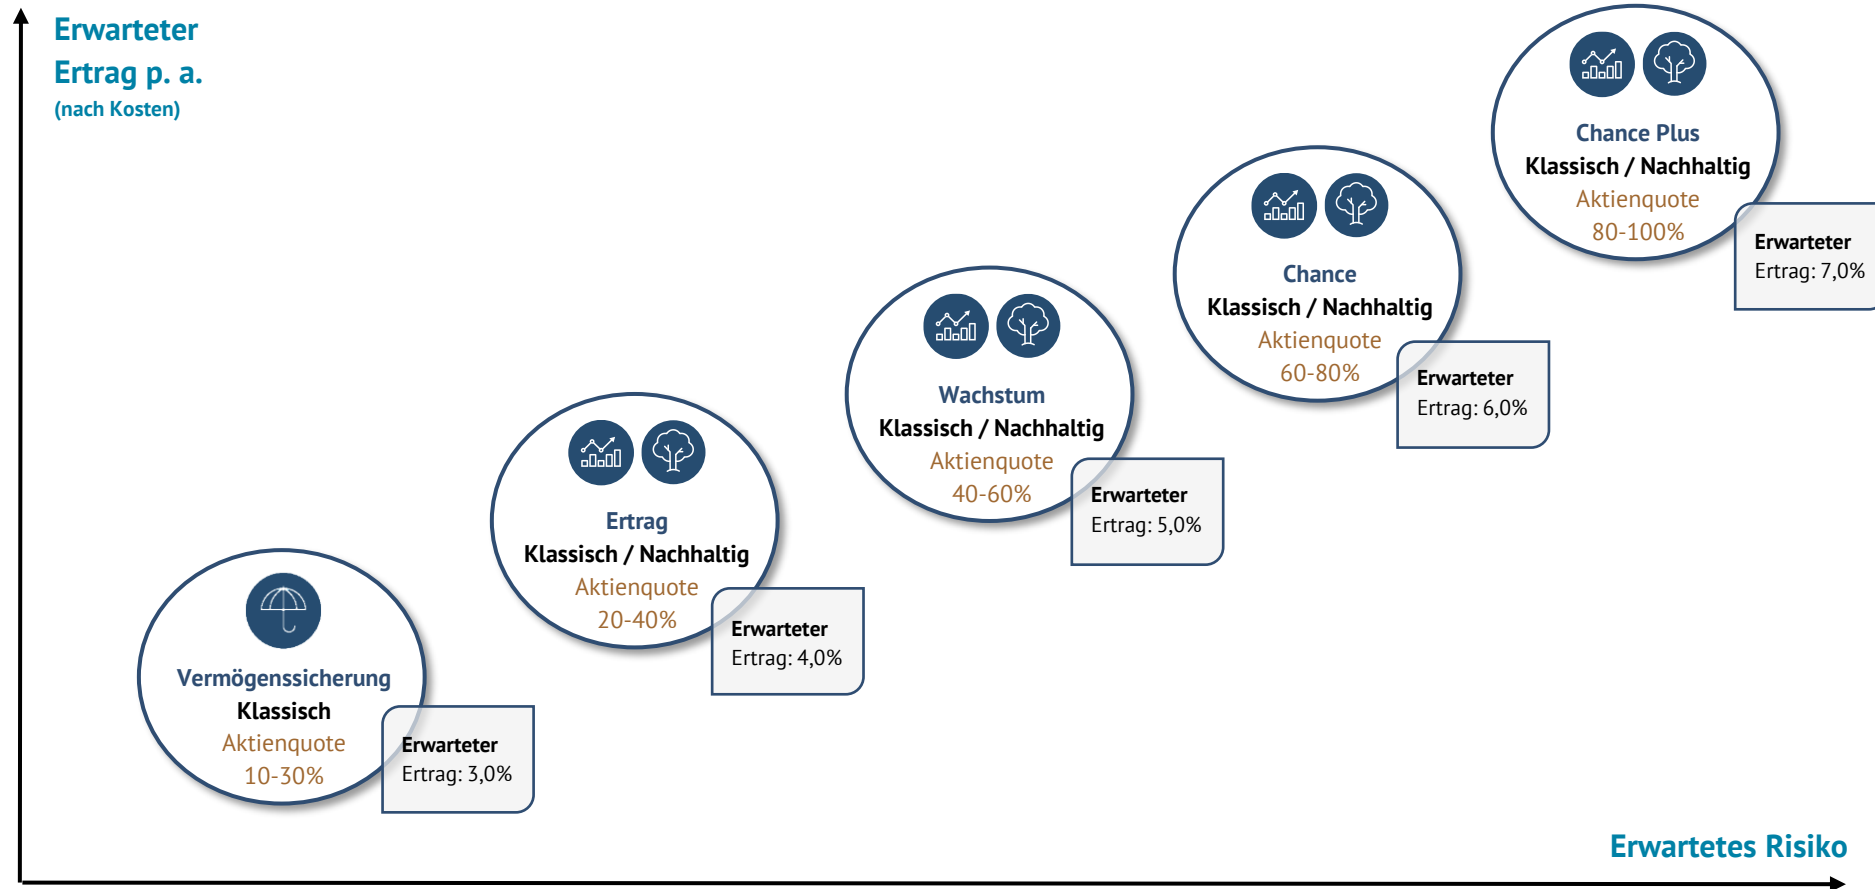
Erwarteter Ertrag p. a.
(nach Kosten)

Chance Plus
Klassisch / Nachhaltig
Aktienquote
80-100%

Erwarteter
Ertrag: 7,0%

Chance
Klassisch / Nachhaltig
Aktienquote
60-80%

Erwarteter
Ertrag: 6,0%

Wachstum
Klassisch / Nachhaltig
Aktienquote
40-60%

Erwarteter
Ertrag: 5,0%

Ertrag
Klassisch / Nachhaltig
Aktienquote
20-40%

Erwarteter
Ertrag: 4,0%

Vermögenssicherung
Klassisch
Aktienquote
10-30%

Erwarteter
Ertrag: 3,0%

Erwartetes Risiko